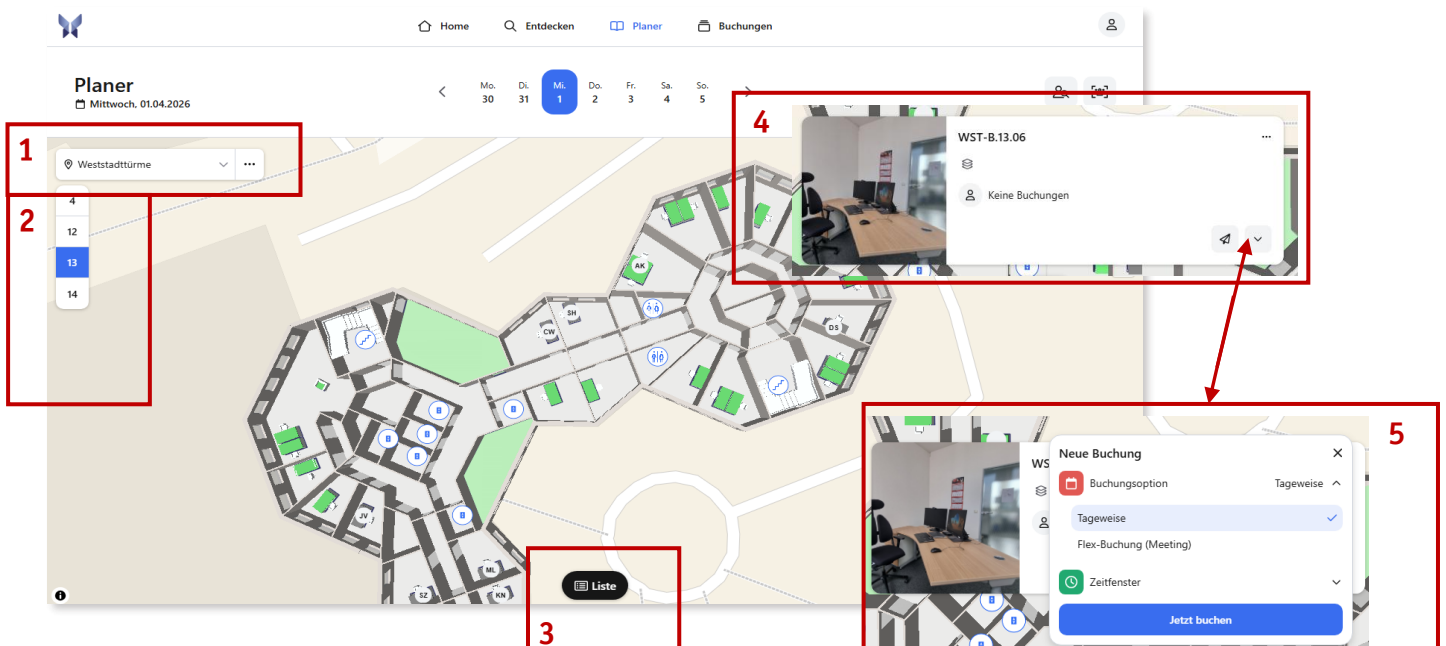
Home Entdecken Planer Buchungen

Planer
Mittwoch, 01.04.2026

Mo. 30 Di. 31 Mi. 1 Do. 2 Fr. 3 Sa. 4 So. 5

1
Weststadttürme ···

2
4
12
13
14

AK
SH
CW
DS
JV
ML
SZ
KN

Liste

3

4
WST-B.13.06 ···
Keine Buchungen

5
WS
Neue Buchung
Buchungsoption Tageweise
Tageweise
Flex-Buchung (Meeting)
Zeitfenster
Jetzt buchen